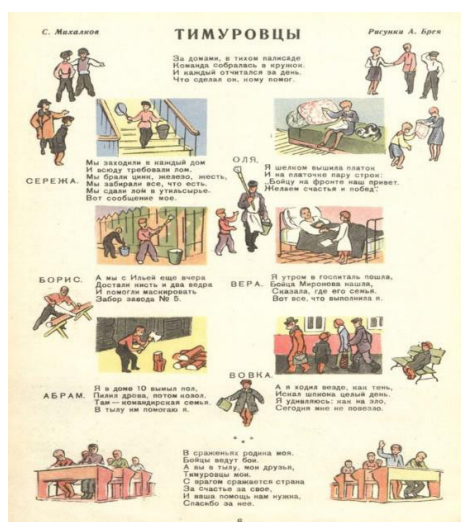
С. Михалков

ТИМУРОВЦЫ

Рисунки А. Брея

За домами, в тихом палисаде
Команда собралась в кружок.
И каждый отчитался за день,
Что сделал он, кому помог.

СЕРЕЖА.

Мы заходили в каждый дом
И всюду требовали лом.
Мы брали цинк, железо, жесть,
Мы забирали все, что есть.
Мы сдали лом в утильсырье.
Вот сообщение мое.

ОЛЯ.

Я шелком вышила платок
И на платочке пару строк:
„Бойцу на фронте наш привет.
Желаем счастья и побед".

БОРИС.

А мы с Ильей еще вчера
Достали кисть и два ведра
И помогли маскировать
Забор завода № 5.

ВЕРА.

Я утром в госпиталь пошла,
Бойца Миронова нашла,
Сказала, где его семья.
Вот все, что выполнила я.

АБРАМ.

Я в доме 10 вымыл пол,
Пилил дрова, потом колол.
Там — командирская семья.
В тылу им помогаю я.

ВОВКА.

А я ходил везде, как тень,
Искал шпиона целый день.
Я удивляюсь: как на зло,
Сегодня мне не повезло.

* * *

В сражениях родина моя.
Бойцы ведут бои.
А вы в тылу, мои друзья,
Тимуровцы мои.
С врагом сражается страна
За счастье за свое,
И ваша помощь нам нужна,
Спасибо за нее.

8